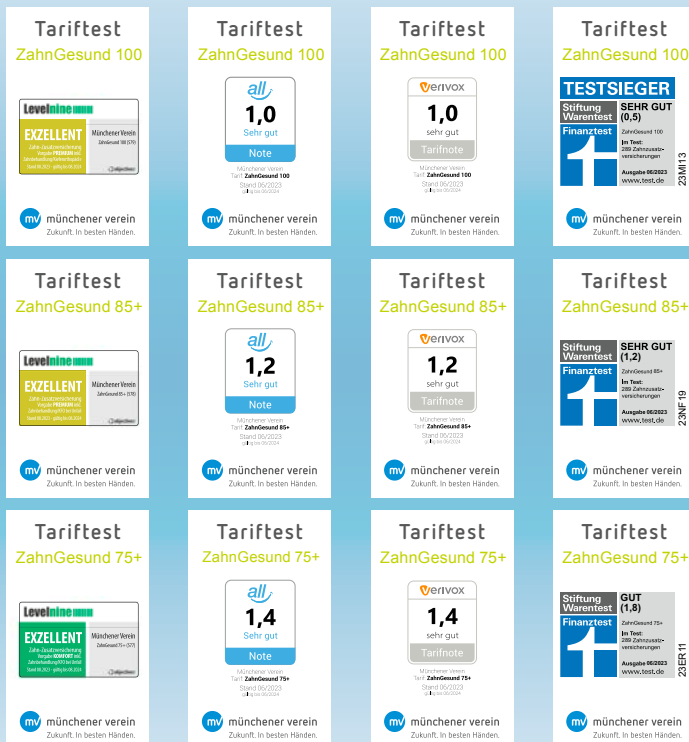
Tariftest
ZahnGesund 100

Levelnine
EXZELLENT
Zahn-Zusatzversicherung
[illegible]
Münchener Verein
ZahnGesund 100 (570)

mv münchener verein
Zukunft. In besten Händen.

Tariftest
ZahnGesund 100

all
1,0
Sehr gut
Note
Münchener Verein
Tarif: ZahnGesund 100
Stand 06/2023
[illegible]

mv münchener verein
Zukunft. In besten Händen.

Tariftest
ZahnGesund 100

Verivox
1,0
sehr gut
Tarifnote
Münchener Verein
Tarif: ZahnGesund 100
Stand 06/2023
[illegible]

mv münchener verein
Zukunft. In besten Händen.

Tariftest
ZahnGesund 100

TESTSIEGER
Stiftung Warentest
SEHR GUT (0,5)
Finanztest
ZahnGesund 100
Im Test: 289 Zahnzusatzversicherungen
Ausgabe 06/2023
www.test.de
23M113

mv münchener verein
Zukunft. In besten Händen.

Tariftest
ZahnGesund 85+

Levelnine
EXZELLENT
Zahn-Zusatzversicherung
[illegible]
Münchener Verein
ZahnGesund 85+ (570)

mv münchener verein
Zukunft. In besten Händen.

Tariftest
ZahnGesund 85+

all
1,2
Sehr gut
Note
Münchener Verein
Tarif: ZahnGesund 85+
Stand 06/2023
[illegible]

mv münchener verein
Zukunft. In besten Händen.

Tariftest
ZahnGesund 85+

Verivox
1,2
sehr gut
Tarifnote
Münchener Verein
Tarif: ZahnGesund 85+
Stand 06/2023
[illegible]

mv münchener verein
Zukunft. In besten Händen.

Tariftest
ZahnGesund 85+

Stiftung Warentest
SEHR GUT (1,2)
Finanztest
ZahnGesund 85+
Im Test: 289 Zahnzusatzversicherungen
Ausgabe 06/2023
www.test.de
23NF19

mv münchener verein
Zukunft. In besten Händen.

Tariftest
ZahnGesund 75+

Levelnine
EXZELLENT
Zahn-Zusatzversicherung
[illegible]
Münchener Verein
ZahnGesund 75+ (570)

mv münchener verein
Zukunft. In besten Händen.

Tariftest
ZahnGesund 75+

all
1,4
Sehr gut
Note
Münchener Verein
Tarif: ZahnGesund 75+
Stand 06/2023
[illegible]

mv münchener verein
Zukunft. In besten Händen.

Tariftest
ZahnGesund 75+

Verivox
1,4
sehr gut
Tarifnote
Münchener Verein
Tarif: ZahnGesund 75+
Stand 06/2023
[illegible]

mv münchener verein
Zukunft. In besten Händen.

Tariftest
ZahnGesund 75+

Stiftung Warentest
GUT (1,8)
Finanztest
ZahnGesund 75+
Im Test: 289 Zahnzusatzversicherungen
Ausgabe 06/2023
www.test.de
23ER11

mv münchener verein
Zukunft. In besten Händen.